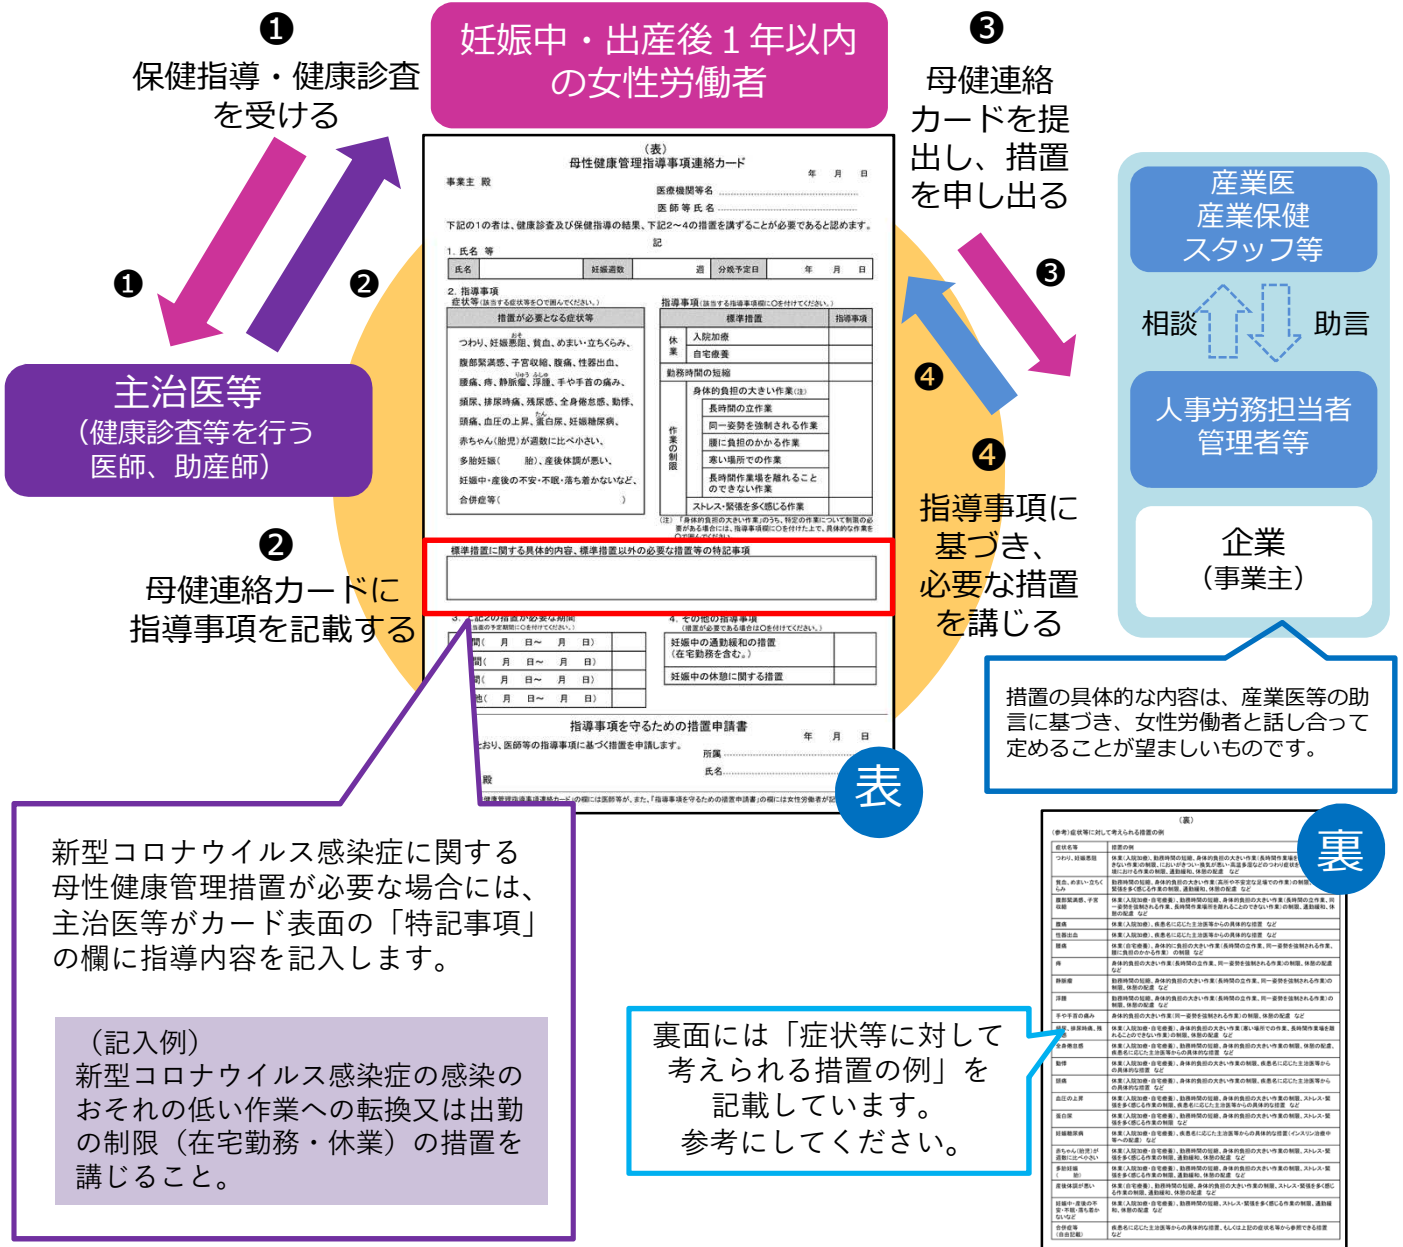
❶
保健指導・健康診査を受ける

妊娠中・出産後１年以内の女性労働者

❸
母健連絡カードを提出し、措置を申し出る

❶ ❷

主治医等
（健康診査等を行う医師、助産師）

❷
母健連絡カードに指導事項を記載する

（表）
母性健康管理指導事項連絡カード

事業主 殿

年 月 日

医療機関等名
医師等氏名

下記の１の者は、健康診査及び保健指導の結果、下記２～４の措置を講ずることが必要であると認めます。

記

1. 氏名 等

| 氏名 | | 妊娠週数 | 週 | 分娩予定日 | 年 月 日 |
|---|---|---|---|---|---|

2. 指導事項
症状等（該当する症状等を〇で囲んでください。）

措置が必要となる症状等

つわり、妊娠悪阻、貧血、めまい・立ちくらみ、
腹部緊満感、子宮収縮、腹痛、性器出血、
腰痛、痔、静脈瘤、浮腫、手や手首の痛み、
頻尿、排尿時痛、残尿感、全身倦怠感、動悸、
頭痛、血圧の上昇、蛋白尿、妊娠糖尿病、
赤ちゃん（胎児）が週数に比べ小さい、
多胎妊娠（ 胎）、産後体調が悪い、
妊娠中・産後の不安・不眠・落ち着かないなど、
合併症等（ ）

指導事項（該当する指導事項欄に〇を付けてください。）

| 標準措置 | | 指導事項 |
|---|---|---|
| 休業 | 入院加療 | |
| | 自宅療養 | |
| 勤務時間の短縮 | | |
| 作業の制限 | 身体的負担の大きい作業（注） | |
| | 長時間の立作業 | |
| | 同一姿勢を強制される作業 | |
| | 腰に負担のかかる作業 | |
| | 寒い場所での作業 | |
| | 長時間作業場を離れることのできない作業 | |
| | ストレス・緊張を多く感じる作業 | |

（注）「身体的負担の大きい作業」のうち、特定の作業について制限の必要がある場合には、指導事項欄に〇を付けた上で、具体的な作業を〇で囲んでください。

標準措置に関する具体的内容、標準措置以外の必要な措置等の特記事項

3. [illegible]記2の措置が必要な期間
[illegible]当面の予定期間に〇を付けてください。）

| 間（ 月 日～ 月 日） | |
|---|---|
| 間（ 月 日～ 月 日） | |
| 間（ 月 日～ 月 日） | |
| 他（ 月 日～ 月 日） | |

4. その他の指導事項
（措置が必要である場合は〇を付けてください。）

| 妊娠中の通勤緩和の措置（在宅勤務を含む。） | |
|---|---|
| 妊娠中の休憩に関する措置 | |

指導事項を守るための措置申請書

年 月 日

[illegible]とおり、医師等の指導事項に基づく措置を申請します。

所属
氏名

殿

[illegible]健康管理指導事項連絡カード」の欄には医師等が、また、「指導事項を守るための措置申請書」の欄には女性労働者が記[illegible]

表

❸ ❹

❹
指導事項に基づき、必要な措置を講じる

産業医
産業保健スタッフ等

相談 助言

人事労務担当者
管理者等

企業
（事業主）

措置の具体的な内容は、産業医等の助言に基づき、女性労働者と話し合って定めることが望ましいものです。

新型コロナウイルス感染症に関する母性健康管理措置が必要な場合には、主治医等がカード表面の「特記事項」の欄に指導内容を記入します。

（記入例）
新型コロナウイルス感染症の感染のおそれの低い作業への転換又は出勤の制限（在宅勤務・休業）の措置を講じること。

裏

（裏）
（参考）症状等に対して考えられる措置の例
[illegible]

裏面には「症状等に対して考えられる措置の例」を記載しています。
参考にしてください。